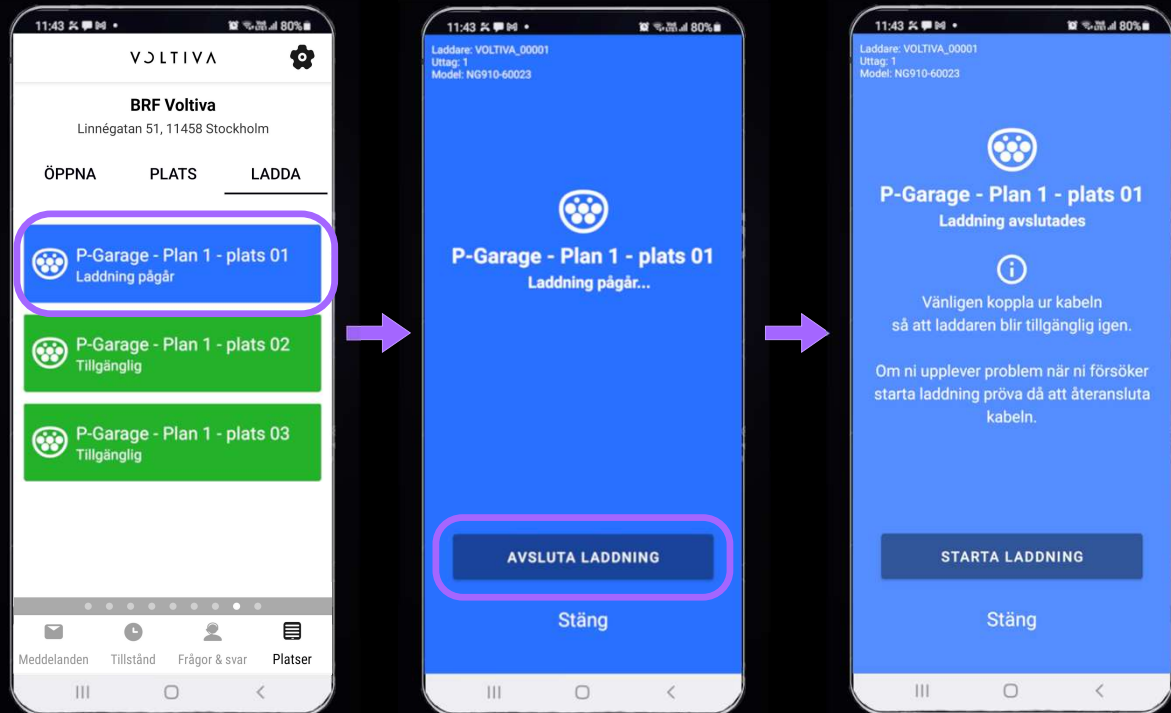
11:43 80%

VOLTIVA

BRF Voltiva
Linnégatan 51, 11458 Stockholm

ÖPPNA PLATS LADDA

P-Garage - Plan 1 - plats 01
Laddning pågår

P-Garage - Plan 1 - plats 02
Tillgänglig

P-Garage - Plan 1 - plats 03
Tillgänglig

Meddelanden Tillstånd Frågor & svar Platser

11:43 80%

Laddare: VOLTIVA_00001
Uttag: 1
Model: NG910-60023

P-Garage - Plan 1 - plats 01
Laddning pågår...

AVSLUTA LADDNING

Stäng

11:43 80%

Laddare: VOLTIVA_00001
Uttag: 1
Model: NG910-60023

P-Garage - Plan 1 - plats 01
Laddning avslutades

Vänligen koppla ur kabeln så att laddaren blir tillgänglig igen.

Om ni upplever problem när ni försöker starta laddning pröva då att återansluta kabeln.

STARTA LADDNING

Stäng